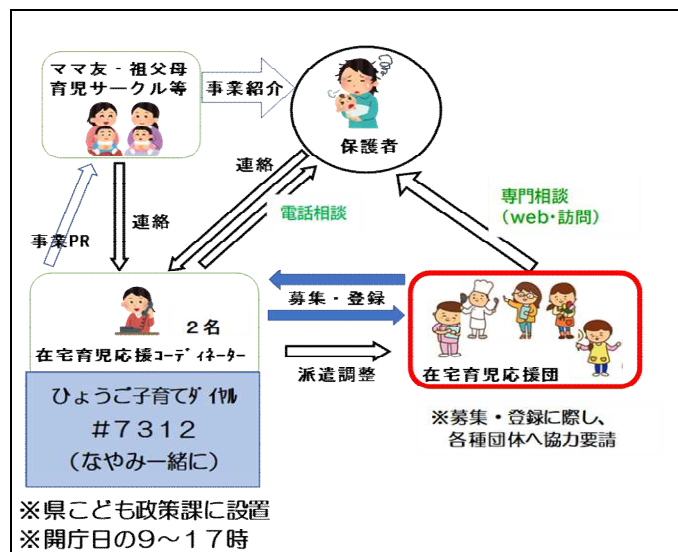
ママ友・祖父母
育児サークル等

事業紹介

保護者

連絡

電話相談

専門相談
(web・訪問)

事業PR

連絡

募集・登録

2名
在宅育児応援コーディネーター

派遣調整

在宅育児応援団

ひょうご子育てダイヤル
#7312
(なやみ一緒に)

※募集・登録に際し、
各種団体へ協力要請

※県こども政策課に設置
※開庁日の9~17時